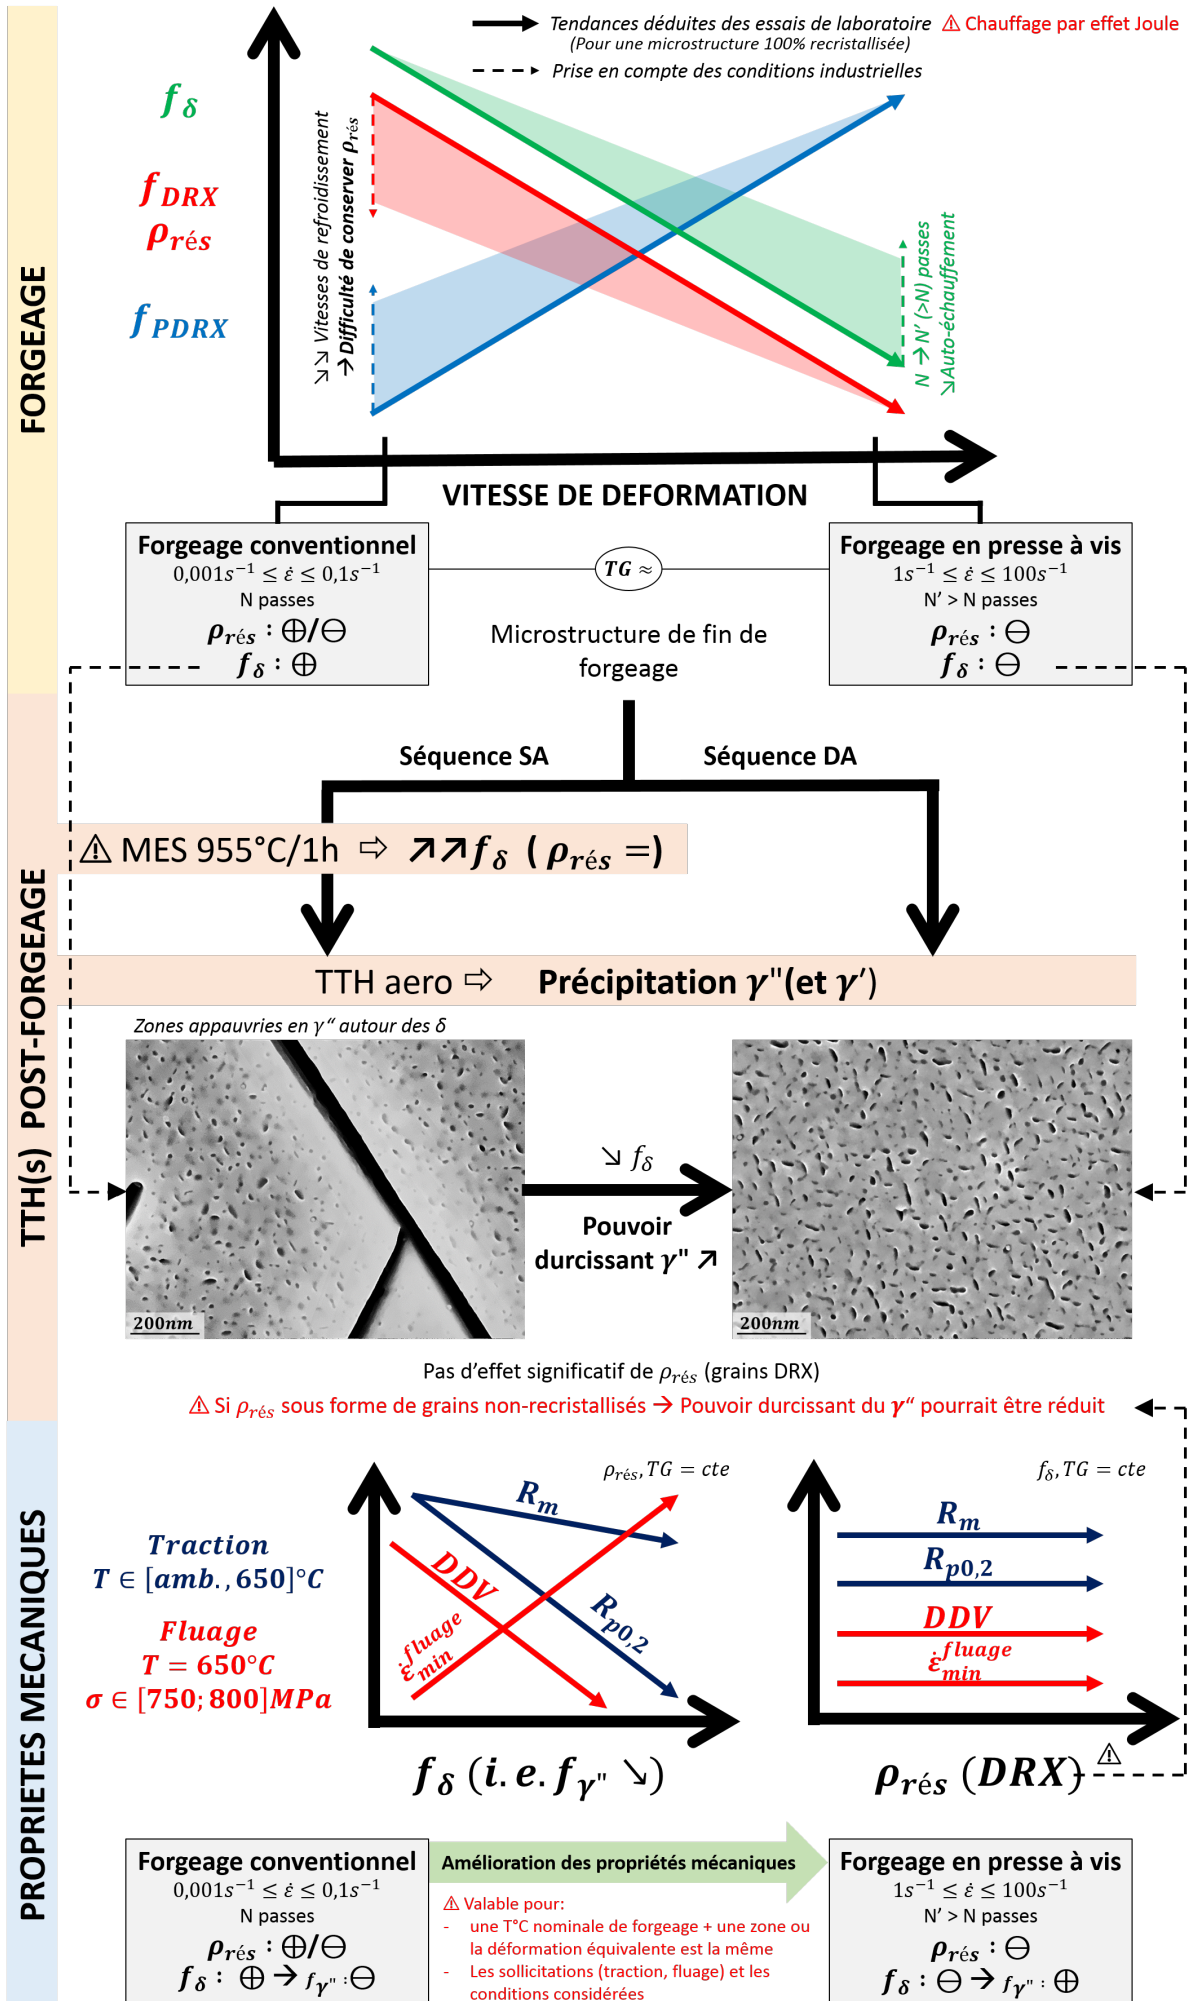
FORGEAGE

Tendances déduites des essais de laboratoire (Pour une microstructure 100% recristallisée)
⚠ Chauffage par effet Joule
Prise en compte des conditions industrielles

$f_\delta$
$f_{DRX}$
$\rho_{rés}$
$f_{PDRX}$

↘↘ Vitesses de refroidissement → Difficulté de conserver $\rho_{rés}$

N → N' (>N) passes ↘Auto-échauffement

VITESSE DE DEFORMATION

Forgeage conventionnel
$0{,}001s^{-1} \leq \dot{\varepsilon} \leq 0{,}1s^{-1}$
N passes
$\rho_{rés}$ : ⊕/⊖
$f_\delta$ : ⊕

$TG \approx$

Microstructure de fin de forgeage

Forgeage en presse à vis
$1s^{-1} \leq \dot{\varepsilon} \leq 100s^{-1}$
N' > N passes
$\rho_{rés}$ : ⊖
$f_\delta$ : ⊖

TTH(s) POST-FORGEAGE

Séquence SA
Séquence DA

⚠ MES 955°C/1h ⇨ ↗↗$f_\delta$ ($\rho_{rés}$ =)

TTH aero ⇨ Précipitation $\gamma$"(et $\gamma$')

Zones appauvries en $\gamma$" autour des $\delta$

200nm

↘ $f_\delta$

Pouvoir durcissant $\gamma$" ↗

200nm

Pas d'effet significatif de $\rho_{rés}$ (grains DRX)

⚠ Si $\rho_{rés}$ sous forme de grains non-recristallisés → Pouvoir durcissant du $\gamma$" pourrait être réduit

PROPRIETES MECANIQUES

Traction
$T \in [amb., 650]°C$

Fluage
$T = 650°C$
$\sigma \in [750; 800]MPa$

$\rho_{rés}, TG = cte$

$R_m$
DDV
$R_{p0,2}$
$\dot{\varepsilon}_{min}^{fluage}$

$f_\delta$ (i.e. $f_{\gamma"}$ ↘)

$f_\delta, TG = cte$

$R_m$
$R_{p0,2}$
DDV
$\dot{\varepsilon}_{min}^{fluage}$

$\rho_{rés}$ (DRX) ⚠

Forgeage conventionnel
$0{,}001s^{-1} \leq \dot{\varepsilon} \leq 0{,}1s^{-1}$
N passes
$\rho_{rés}$ : ⊕/⊖
$f_\delta$ : ⊕ → $f_{\gamma"}$ : ⊖

Amélioration des propriétés mécaniques

⚠ Valable pour:
- une T°C nominale de forgeage + une zone ou la déformation équivalente est la même
- Les sollicitations (traction, fluage) et les conditions considérées

Forgeage en presse à vis
$1s^{-1} \leq \dot{\varepsilon} \leq 100s^{-1}$
N' > N passes
$\rho_{rés}$ : ⊖
$f_\delta$ : ⊖ → $f_{\gamma"}$ : ⊕